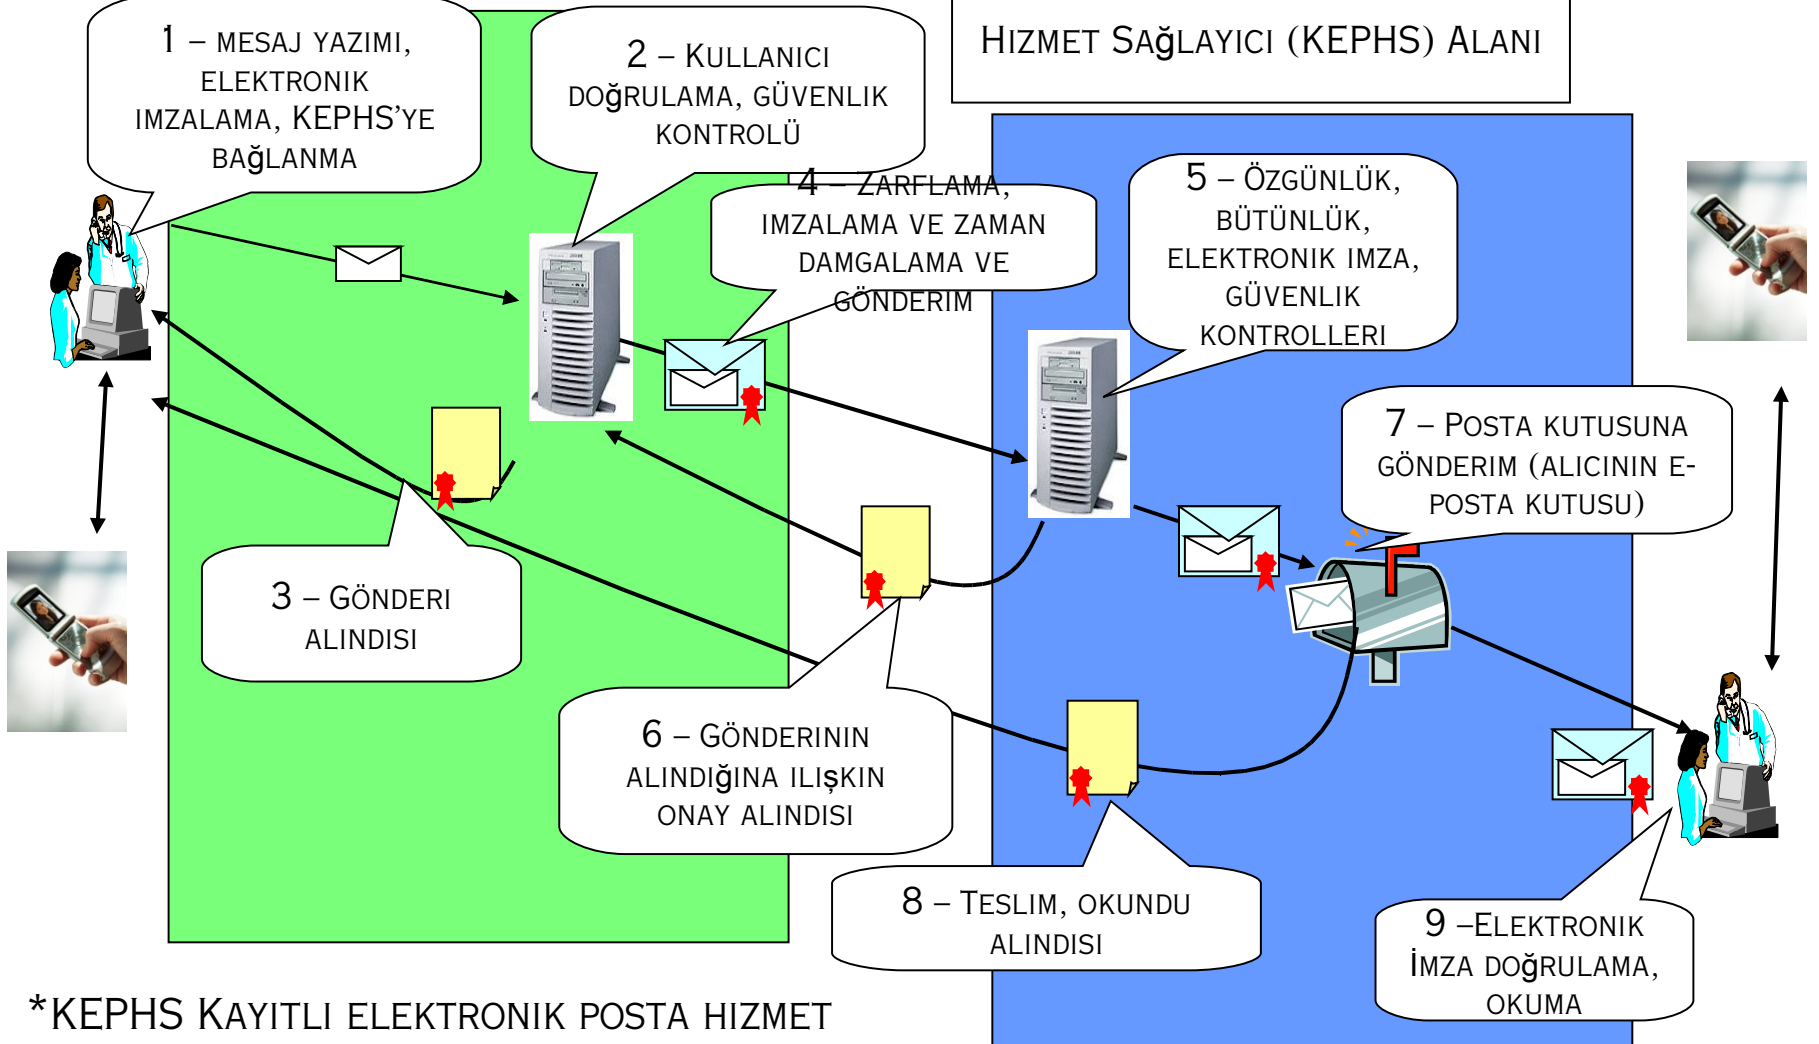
1 – MESAJ YAZIMI, ELEKTRONIK IMZALAMA, KEPHS'YE BAğLANMA

2 – KULLANICI DOğRULAMA, GÜVENLIK KONTROLÜ

HIZMET SAğLAYICI (KEPHS) ALANI

4 – ZARFLAMA, IMZALAMA VE ZAMAN DAMGALAMA VE GÖNDERIM

5 – ÖZGÜNLÜK, BÜTÜNLÜK, ELEKTRONIK IMZA, GÜVENLIK KONTROLLERI

7 – POSTA KUTUSUNA GÖNDERIM (ALICININ E-POSTA KUTUSU)

3 – GÖNDERI ALINDISI

6 – GÖNDERININ ALINDIğINA ILIşKIN ONAY ALINDISI

8 – TESLIM, OKUNDU ALINDISI

9 –ELEKTRONIK İMZA DOğRULAMA, OKUMA

*KEPHS KAYITLI ELEKTRONIK POSTA HIZMET